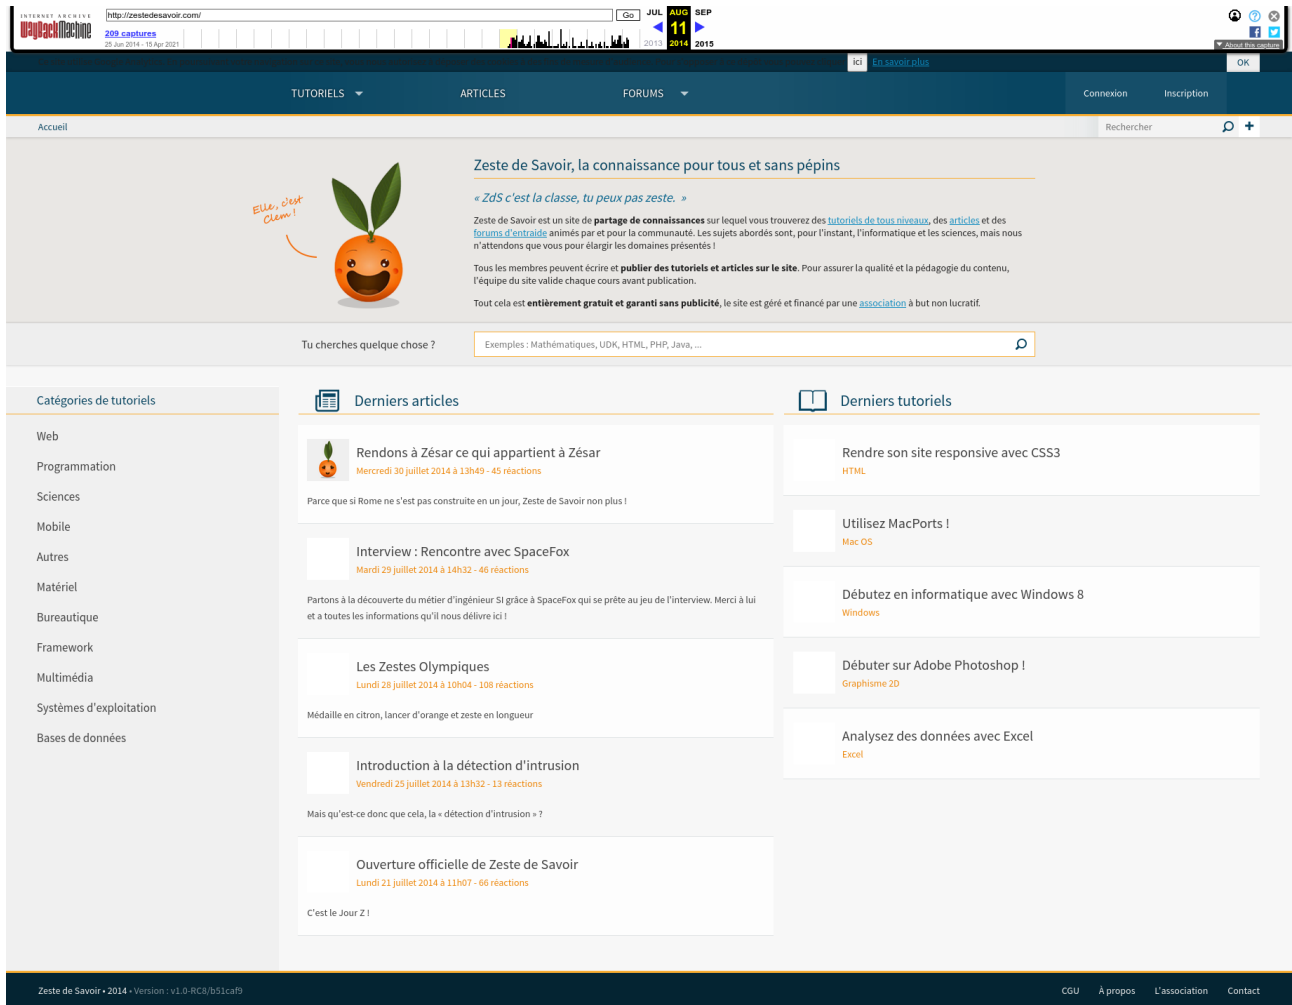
INTERNET ARCHIVE
WaybackMachine
http://zestedesavoir.com/
Go
209 captures
25 Jun 2014 - 15 Apr 2021
JUL AUG SEP
11
2013 2014 2015
About this capture

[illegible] ici En savoir plus
OK

TUTORIELS ARTICLES FORUMS
Connexion Inscription

Accueil
Rechercher

Elle, c'est Clem !

Zeste de Savoir, la connaissance pour tous et sans pépins

« ZdS c'est la classe, tu peux pas zeste. »

Zeste de Savoir est un site de partage de connaissances sur lequel vous trouverez des tutoriels de tous niveaux, des articles et des forums d'entraide animés par et pour la communauté. Les sujets abordés sont, pour l'instant, l'informatique et les sciences, mais nous n'attendons que vous pour élargir les domaines présentés !

Tous les membres peuvent écrire et publier des tutoriels et articles sur le site. Pour assurer la qualité et la pédagogie du contenu, l'équipe du site valide chaque cours avant publication.

Tout cela est entièrement gratuit et garanti sans publicité, le site est géré et financé par une association à but non lucratif.

Tu cherches quelque chose ?
Exemples : Mathématiques, UDK, HTML, PHP, Java, ...

Catégories de tutoriels
Web
Programmation
Sciences
Mobile
Autres
Matériel
Bureautique
Framework
Multimédia
Systèmes d'exploitation
Bases de données

Derniers articles

Rendons à Zésar ce qui appartient à Zésar
Mercredi 30 juillet 2014 à 13h49 - 45 réactions
Parce que si Rome ne s'est pas construite en un jour, Zeste de Savoir non plus !

Interview : Rencontre avec SpaceFox
Mardi 29 juillet 2014 à 14h32 - 46 réactions
Partons à la découverte du métier d'ingénieur SI grâce à SpaceFox qui se prête au jeu de l'interview. Merci à lui et à toutes les informations qu'il nous délivre ici !

Les Zestes Olympiques
Lundi 28 juillet 2014 à 10h04 - 108 réactions
Médaille en citron, lancer d'orange et zeste en longueur

Introduction à la détection d'intrusion
Vendredi 25 juillet 2014 à 13h32 - 13 réactions
Mais qu'est-ce donc que cela, la « détection d'intrusion » ?

Ouverture officielle de Zeste de Savoir
Lundi 21 juillet 2014 à 11h07 - 66 réactions
C'est le Jour Z !

Derniers tutoriels

Rendre son site responsive avec CSS3
HTML

Utilisez MacPorts !
Mac OS

Débutez en informatique avec Windows 8
Windows

Débuter sur Adobe Photoshop !
Graphisme 2D

Analysez des données avec Excel
Excel

Zeste de Savoir • 2014 • Version : v1.0-RC8/b51caf9
CGU À propos L'association Contact